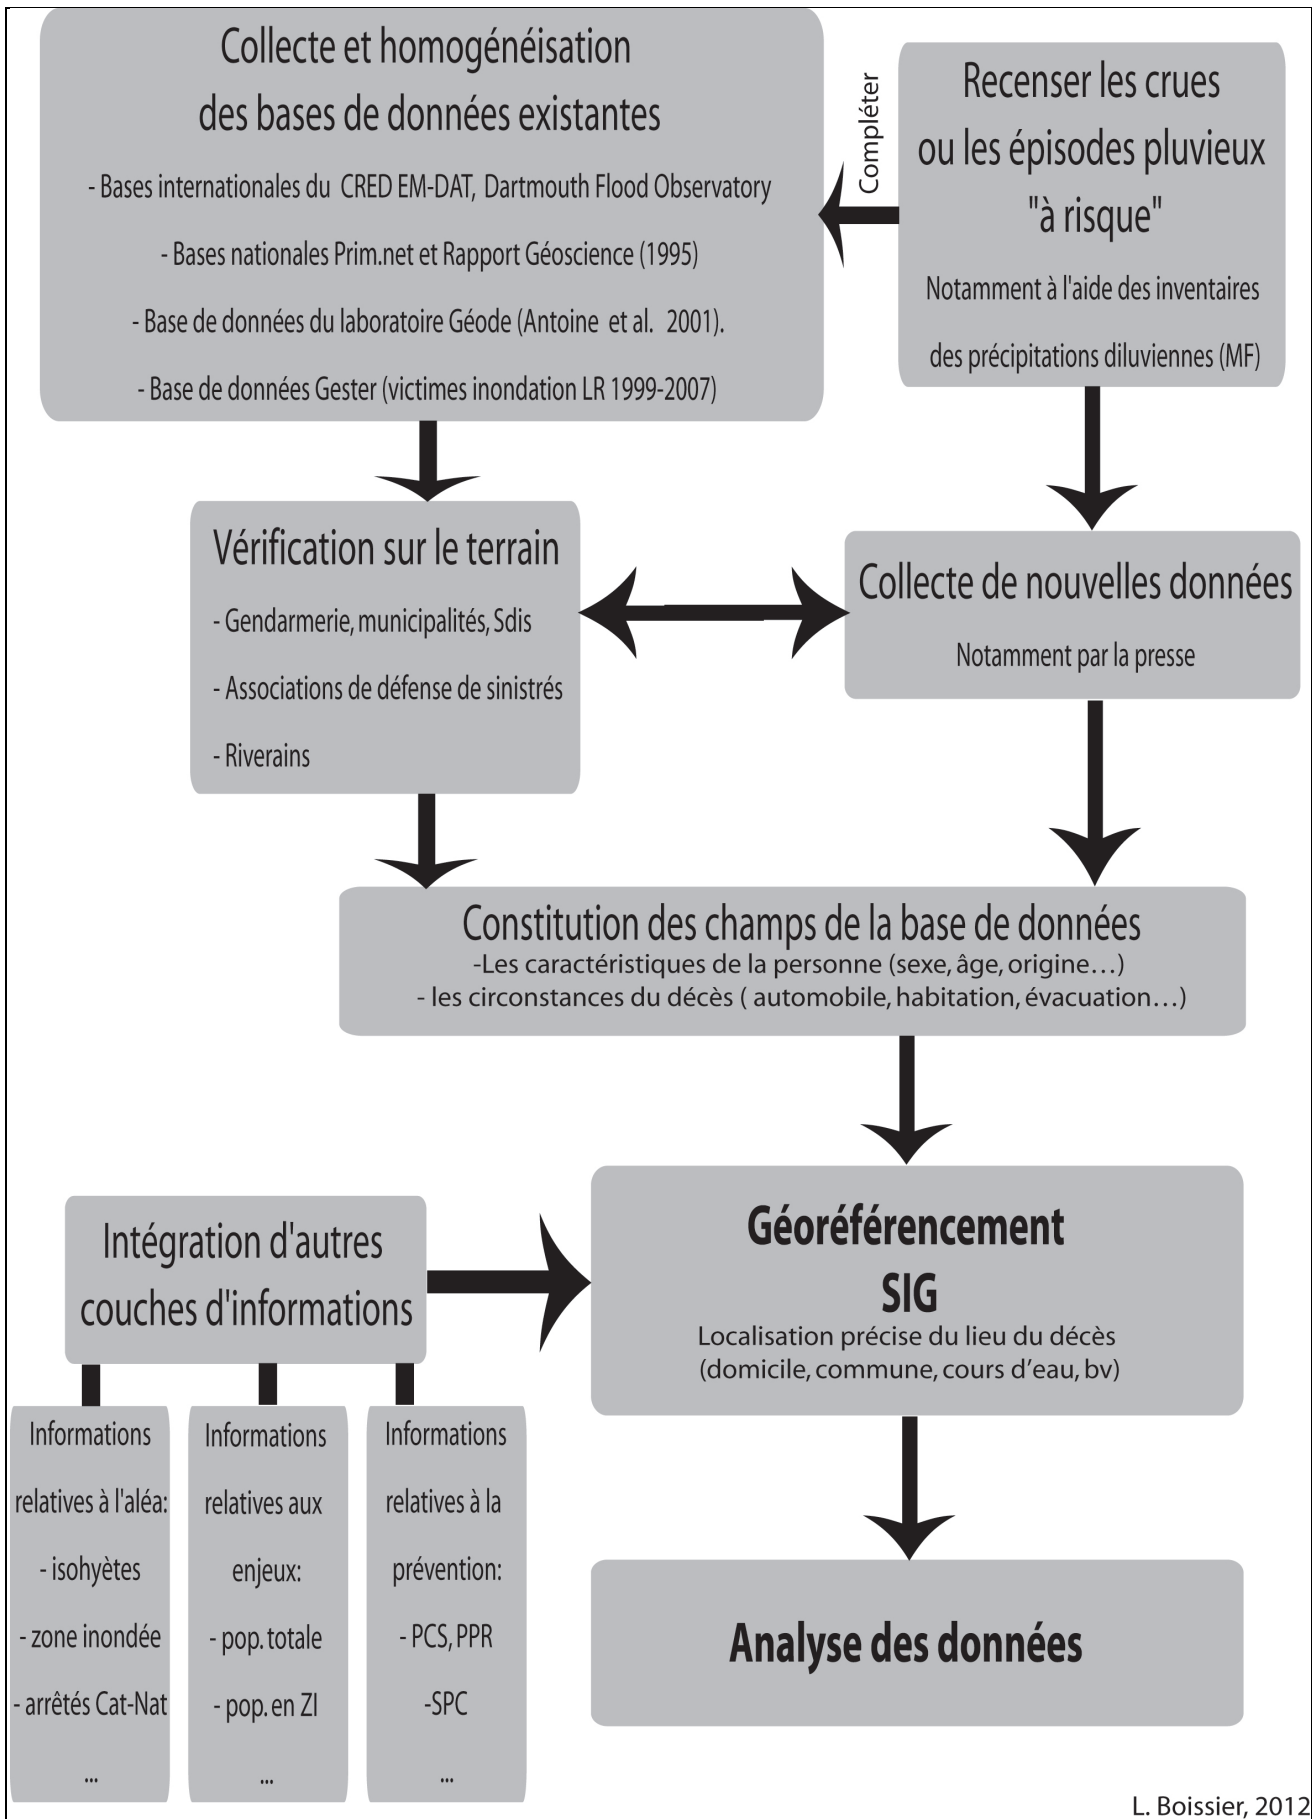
Collecte et homogénéisation des bases de données existantes

- Bases internationales du CRED EM-DAT, Dartmouth Flood Observatory

- Bases nationales Prim.net et Rapport Géoscience (1995)

- Base de données du laboratoire Géode (Antoine et al. 2001).

- Base de données Gester (victimes inondation LR 1999-2007)

Compléter

Recenser les crues ou les épisodes pluvieux "à risque"

Notamment à l'aide des inventaires des précipitations diluviennes (MF)

Vérification sur le terrain

- Gendarmerie, municipalités, Sdis

- Associations de défense de sinistrés

- Riverains

Collecte de nouvelles données

Notamment par la presse

Constitution des champs de la base de données

-Les caractéristiques de la personne (sexe, âge, origine…)

- les circonstances du décès ( automobile, habitation, évacuation…)

Intégration d'autres couches d'informations

Géoréférencement SIG

Localisation précise du lieu du décès (domicile, commune, cours d'eau, bv)

Informations relatives à l'aléa:

- isohyètes

- zone inondée

- arrêtés Cat-Nat

...

Informations relatives aux enjeux:

- pop. totale

- pop. en ZI

...

Informations relatives à la prévention:

- PCS, PPR

-SPC

...

Analyse des données

L. Boissier, 2012